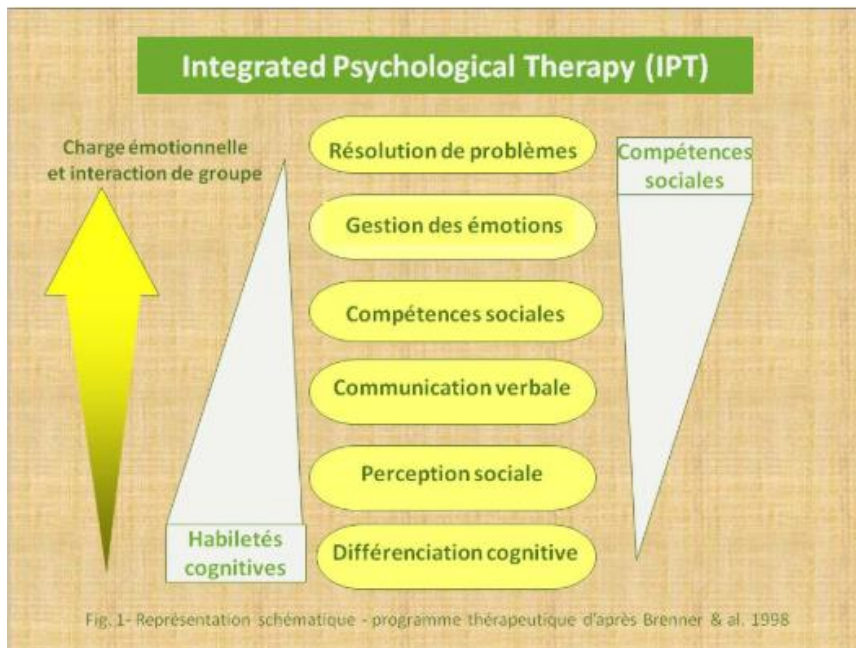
Integrated Psychological Therapy (IPT)

Charge émotionnelle et interaction de groupe

Résolution de problèmes

Gestion des émotions

Compétences sociales

Communication verbale

Perception sociale

Différenciation cognitive

Compétences sociales

Habiletés cognitives

Fig. 1- Représentation schématique - programme thérapeutique d'après Brenner & al. 1998